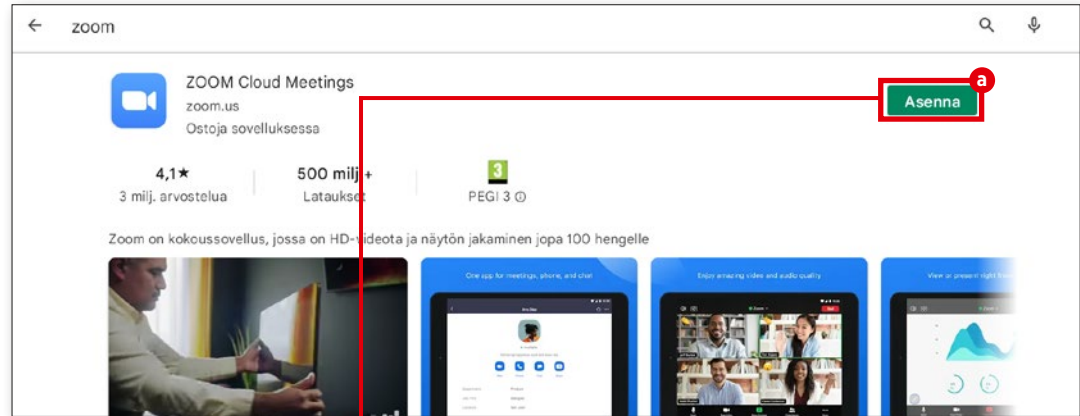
zoom

ZOOM Cloud Meetings
zoom.us
Ostoja sovelluksessa

a

Asenna

4,1★
3 milj. arvostelua

500 milj.+
Lataukset

3
PEGI 3 ⓘ

Zoom on kokoussovellus, jossa on HD-videota ja näytön jakaminen jopa 100 hengelle

One app for meetings, phone, and chat

Enjoy amazing video and audio quality

View or present right from